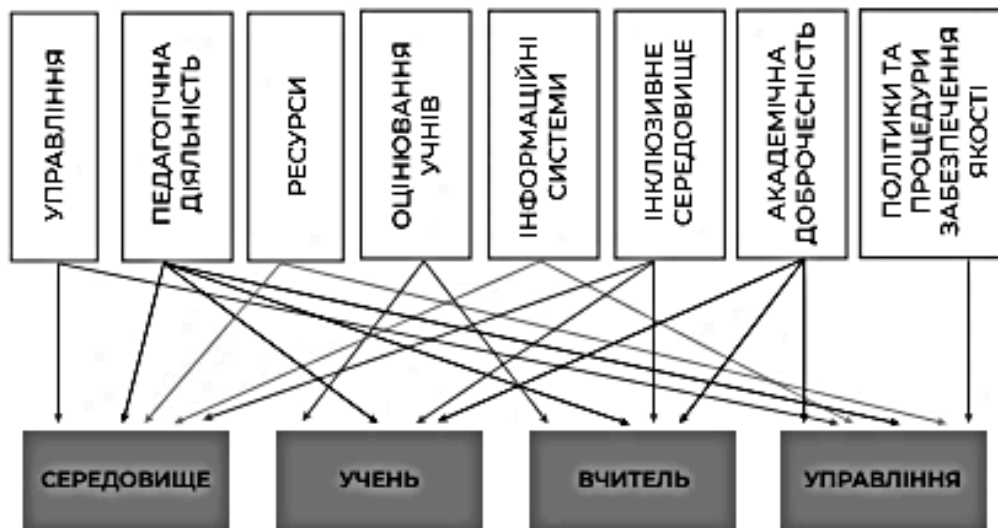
УПРАВЛІННЯ

ПЕДАГОГІЧНА ДІЯЛЬНІСТЬ

РЕСУРСИ

ОЦІНЮВАННЯ УЧНІВ

ІНФОРМАЦІЙНІ СИСТЕМИ

ІНКЛЮЗИВНЕ СЕРЕДОВИЩЕ

АКАДЕМІЧНА ДОБРОЧЕСНІСТЬ

ПОЛІТИКИ ТА ПРОЦЕДУРИ ЗАБЕЗПЕЧЕННЯ ЯКОСТІ

СЕРЕДОВИЩЕ

УЧЕНЬ

ВЧИТЕЛЬ

УПРАВЛІННЯ